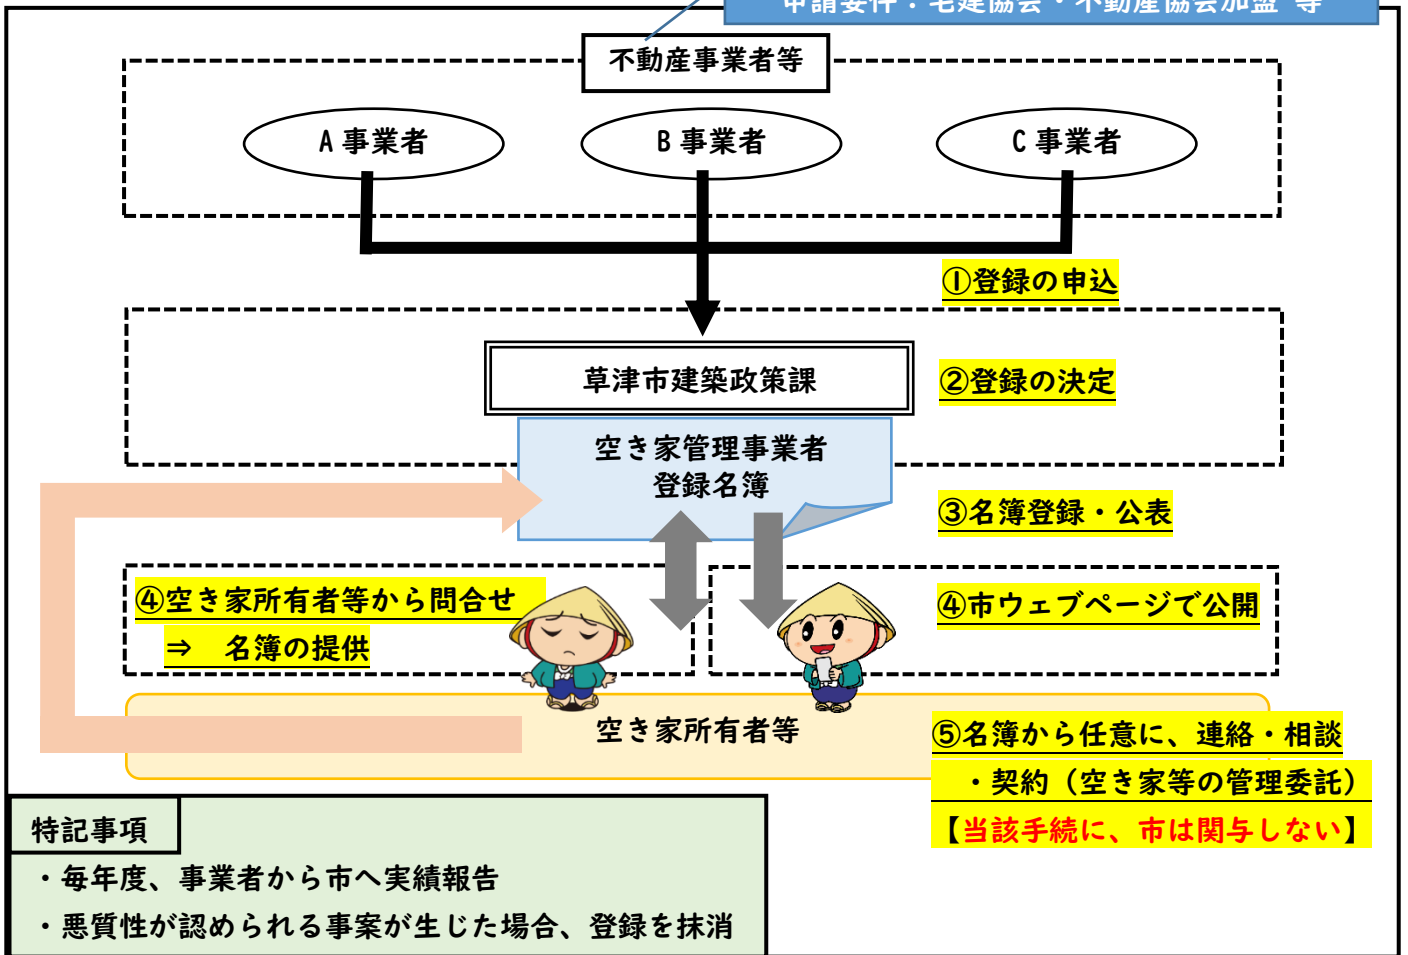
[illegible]

不動産事業者等

A 事業者

B 事業者

C 事業者

①登録の申込

草津市建築政策課

②登録の決定

空き家管理事業者
登録名簿

③名簿登録・公表

④空き家所有者等から問合せ
⇒　名簿の提供

④市ウェブページで公開

空き家所有者等

⑤名簿から任意に、連絡・相談
・契約（空き家等の管理委託）
【当該手続に、市は関与しない】

特記事項
・毎年度、事業者から市へ実績報告
・悪質性が認められる事案が生じた場合、登録を抹消